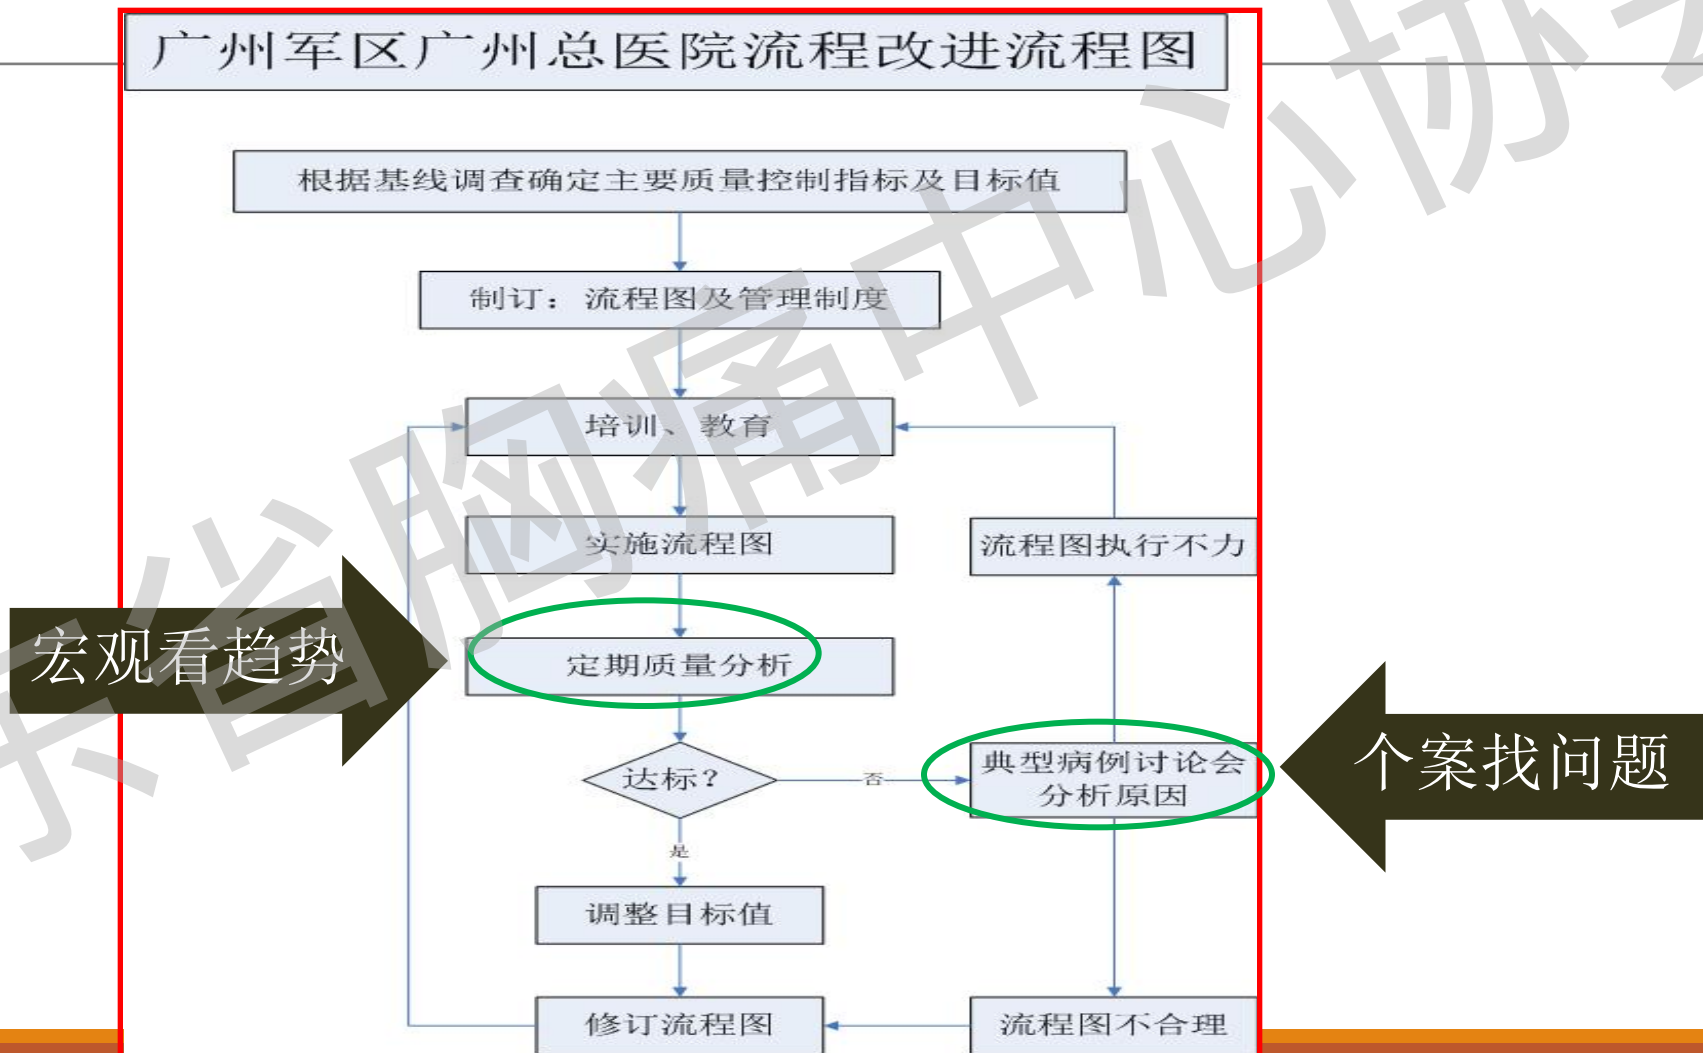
广州军区广州总医院流程改进流程图

根据基线调查确定主要质量控制指标及目标值

制订：流程图及管理制度

培训、教育

实施流程图

流程图执行不力

宏观看趋势

定期质量分析

达标？

否

典型病例讨论会分析原因

个案找问题

是

调整目标值

修订流程图

流程图不合理

东省胸痛中心协会